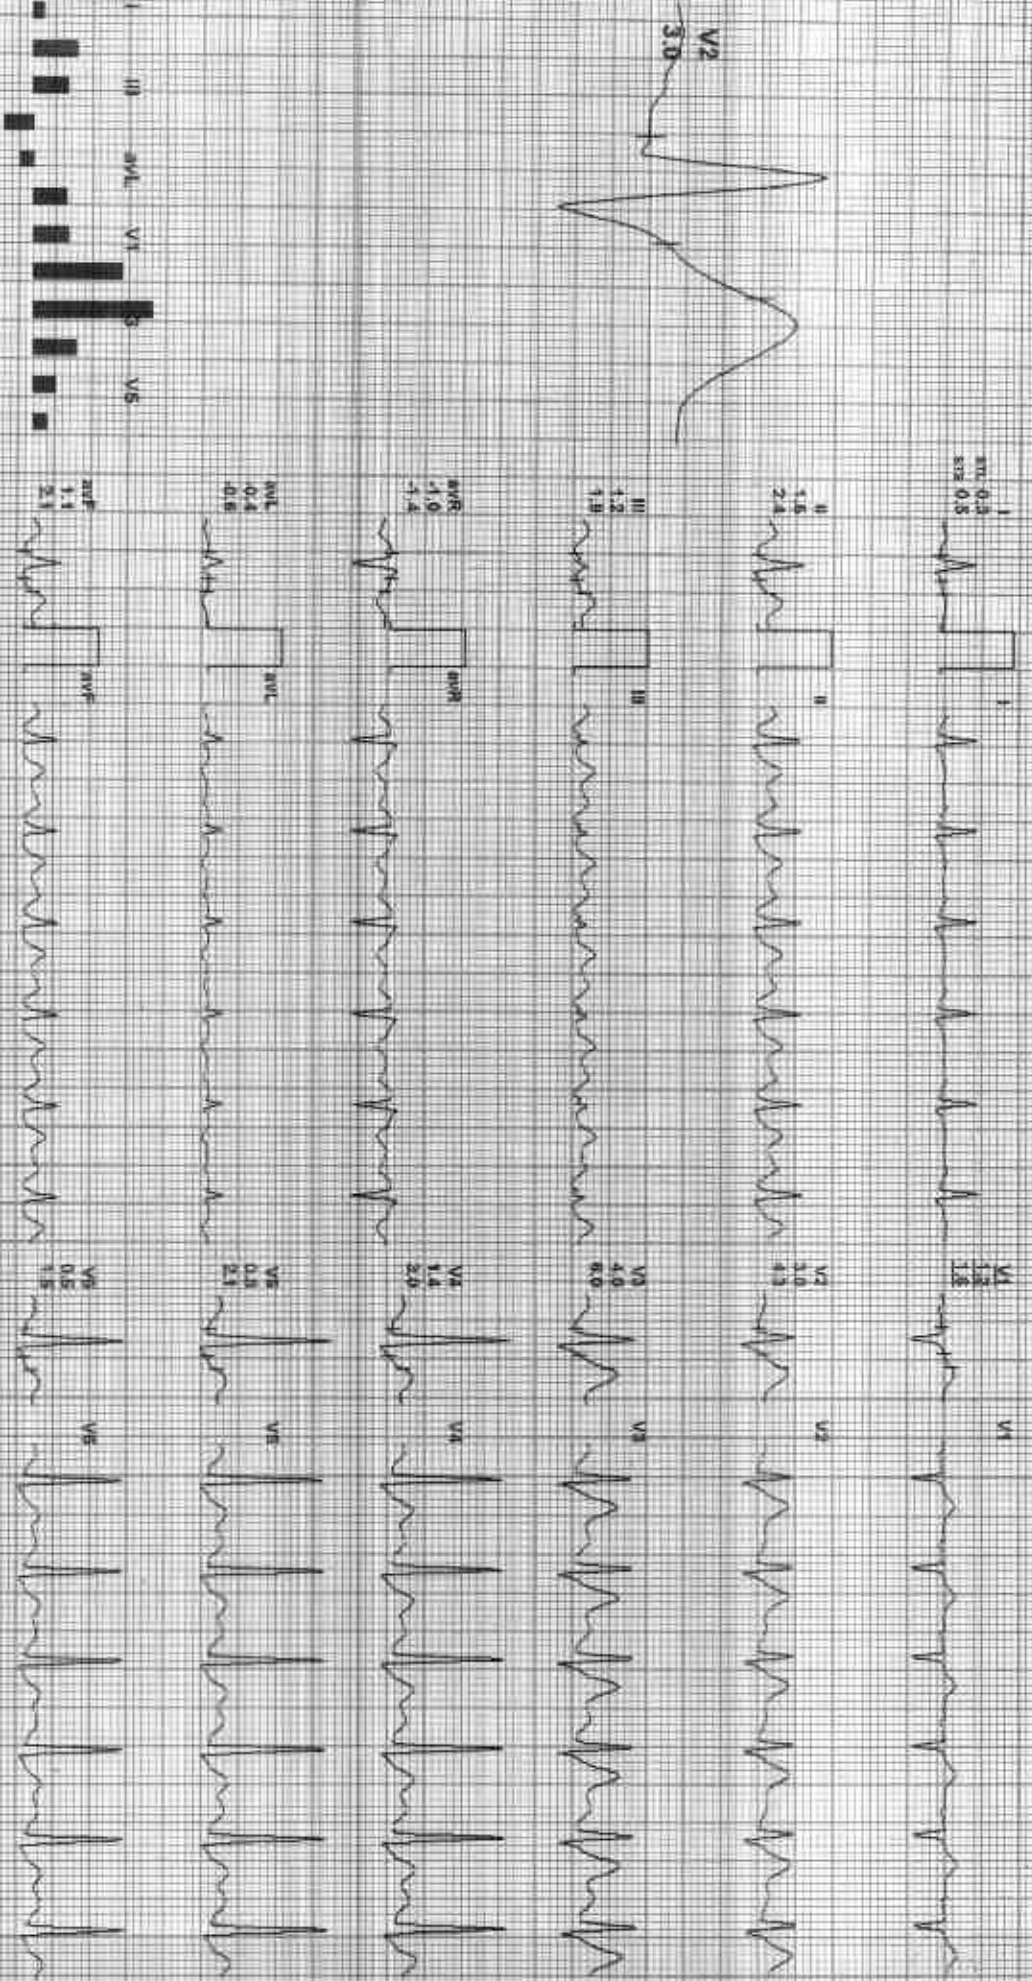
V2
3.0

I
ST1 0.5
ST2 0.5

II
1.6
2.4

III
1.2
1.9

aVR
-1.0
-1.4

aVL
0.4
-0.6

aVF
1.1
2.1

I

II

III

aVR

aVL

aVF

V1
1.2
1.6

V2
3.0
4.3

V3
4.0
6.0

V4
1.4
2.0

V5
0.8
2.1

V6
0.5
1.5

V1

V2

V3

V4

V5

V6

I
II
III
aVL
V1
V3
V5